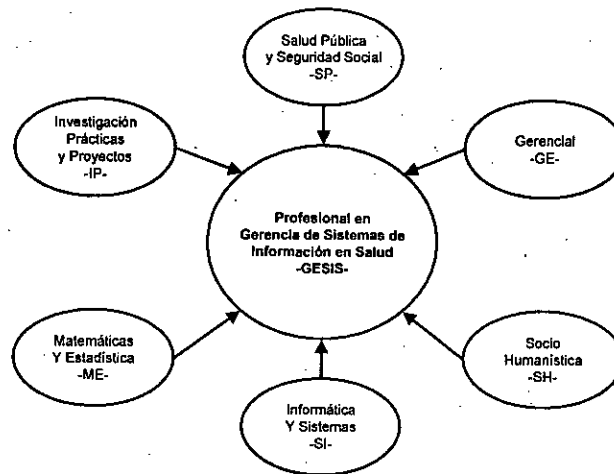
Salud Pública y Seguridad Social -SP-

Investigación Prácticas y Proyectos -IP-

Gerencial -GE-

Profesional en Gerencia de Sistemas de Información en Salud -GESIS-

Matemáticas Y Estadística -ME-

Socio Humanística -SH-

Informática Y Sistemas -SI-